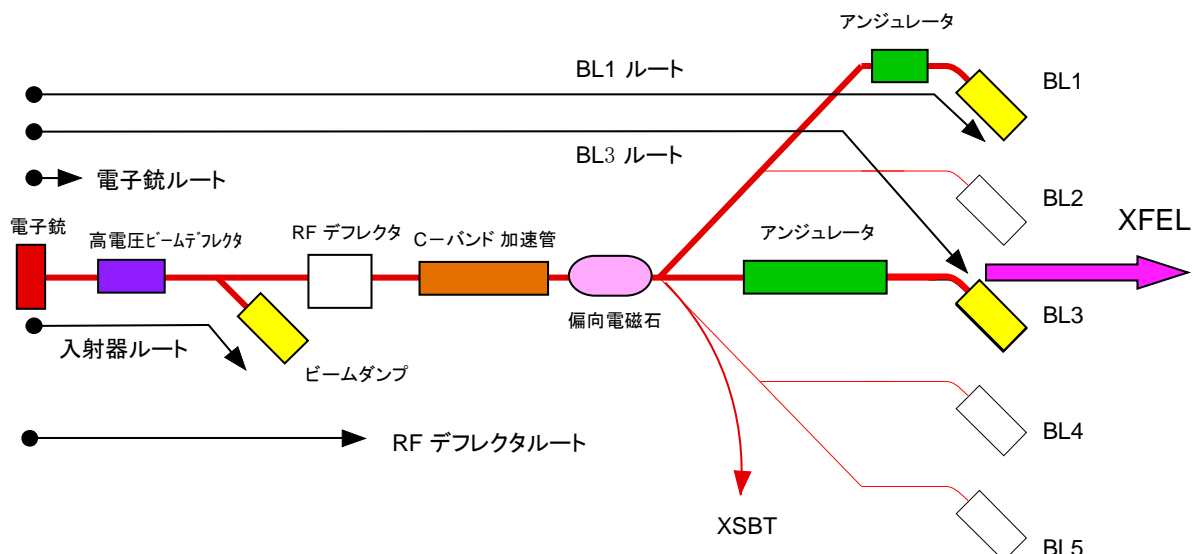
アンジュレータ

BL1 ルート

BL1

BL3 ルート

電子銃ルート

BL2

電子銃

高電圧ビームデフレクタ

RF デフレクタ

Cーバンド 加速管

アンジュレータ

XFEL

偏向電磁石

BL3

入射器ルート

ビームダンプ

BL4

RF デフレクタルート

XSBT

BL5